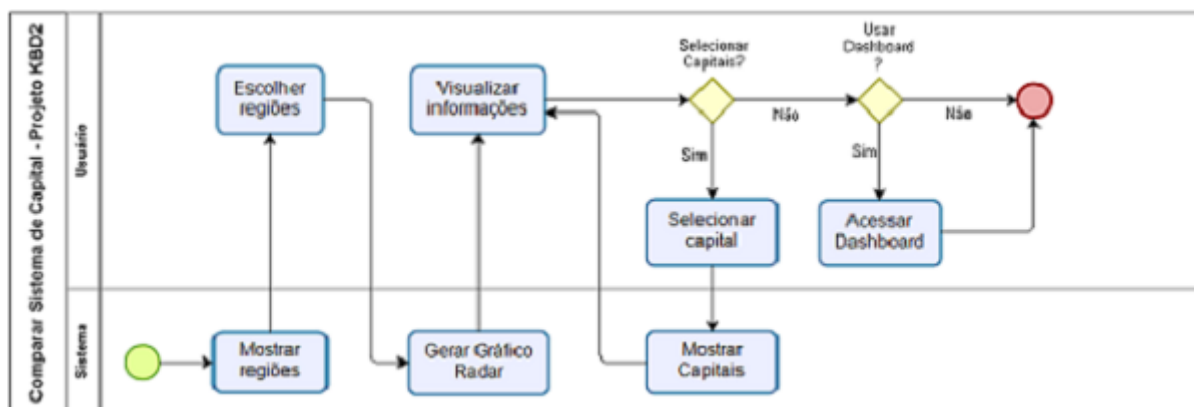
Comparar Sistema de Capital - Projeto KBD2

Usuário

Sistema

Escolher regiões

Visualizar informações

Selecionar Capitais?

Não

Sim

Usar Dashboard ?

Não

Sim

Selecionar capital

Acessar Dashboard

Mostrar regiões

Gerar Gráfico Radar

Mostrar Capitais